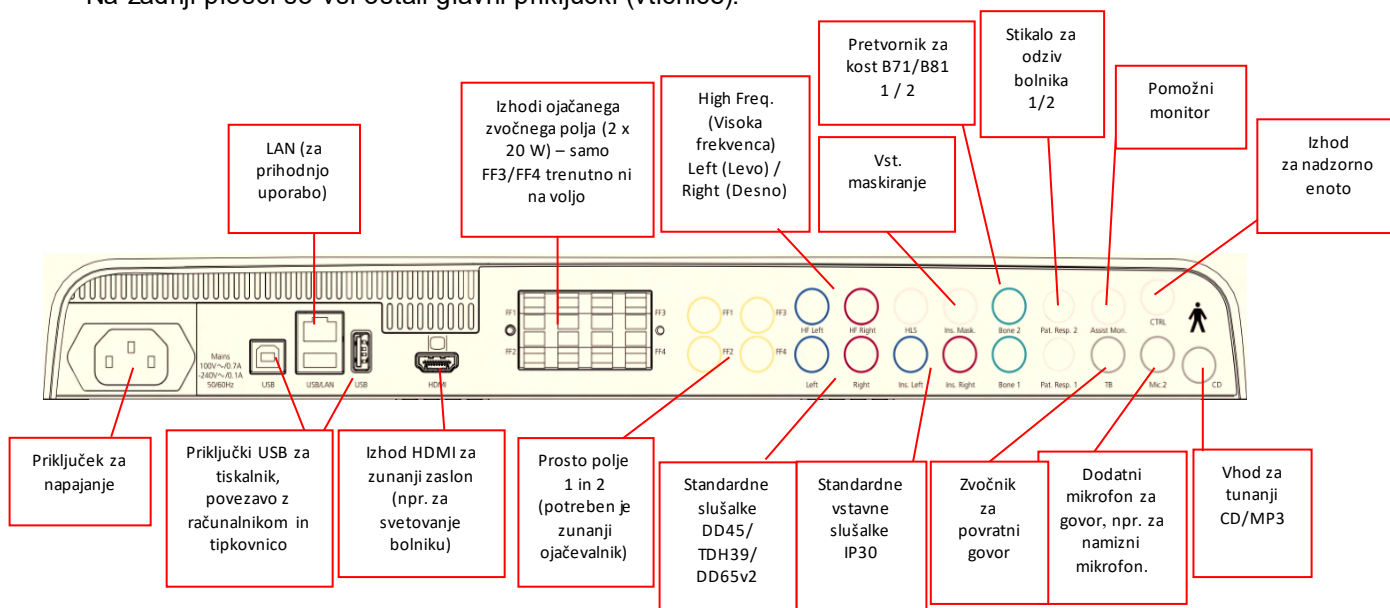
Na zadnji plošči so vsi ostali glavni priključki (vtičnice).

LAN (za prihodnjo uporabo)

Izhodi ojačanega zvočnega polja (2 x 20 W) – samo FF3/FF4 trenutno ni na voljo

High Freq. (Visoka frekvenca) Left (Levo) / Right (Desno)

Vst. maskiranje

Pretvornik za kost B71/B81 1 / 2

Stikalo za odziv bolnika 1/2

Pomožni monitor

Izhod za nadzorno enoto

Mains 100V~/0.7A -240V~/0.1A 50/60Hz

USB

USB/LAN

USB

HDMI

FF1

FF3

FF2

FF4

FF3

FF4

HF Left

HF Right

HLS

Ins. Mask.

Bone 2

Pat. Resp. 2

Assist Mon.

CTRL

Left

Right

Ins. Left

Ins. Right

Bone 1

Pat. Resp. 1

TB

Mic 2

CD

Priključek za napajanje

Priključki USB za tiskalnik, povezavo z računalnikom in tipkovnico

Izhod HDMI za zunanji zaslon (npr. za svetovanje bolniku)

Prosto polje 1 in 2 (potreben je zunanji ojačevalnik)

Standardne slušalke DD45/ TDH39/ DD65v2

Standardne vstavne slušalke IP30

Zvočnik za povratni govor

Dodatni mikrofon za govor, npr. za namizni mikrofon.

Vhod za tunanji CD/MP3